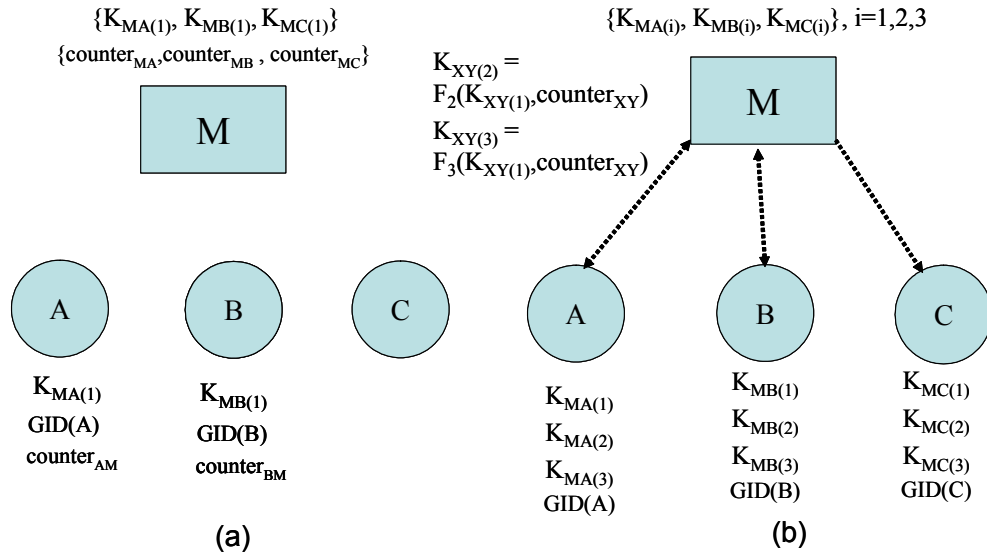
$\{K_{MA(1)}, K_{MB(1)}, K_{MC(1)}\}$
$\{counter_{MA}, counter_{MB}, counter_{MC}\}$

M

A

B

C

$K_{MA(1)}$
GID(A)
$counter_{AM}$

$K_{MB(1)}$
GID(B)
$counter_{BM}$

(a)

$\{K_{MA(i)}, K_{MB(i)}, K_{MC(i)}\}$, i=1,2,3

$K_{XY(2)} = F_2(K_{XY(1)}, counter_{XY})$
$K_{XY(3)} = F_3(K_{XY(1)}, counter_{XY})$

M

A

B

C

$K_{MA(1)}$
$K_{MA(2)}$
$K_{MA(3)}$
GID(A)

$K_{MB(1)}$
$K_{MB(2)}$
$K_{MB(3)}$
GID(B)

$K_{MC(1)}$
$K_{MC(2)}$
$K_{MC(3)}$
GID(C)

(b)